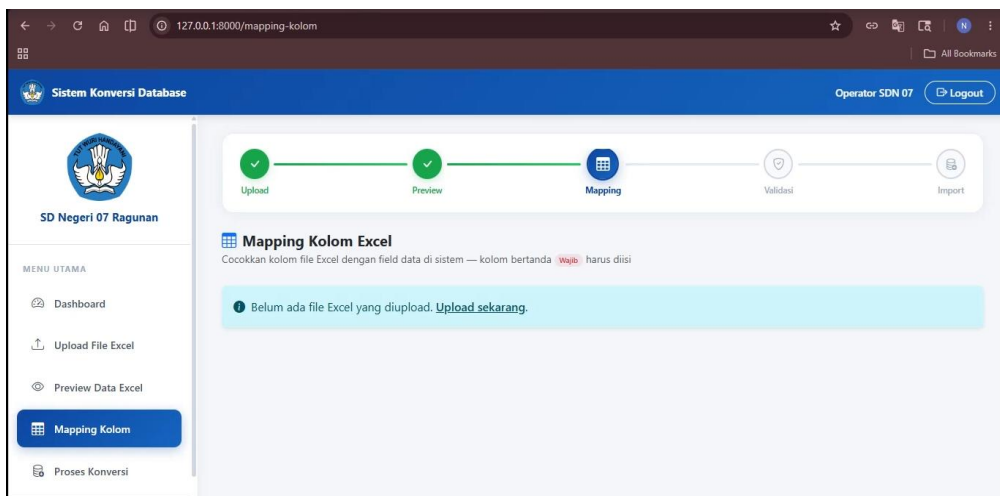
127.0.0.1:8000/mapping-kolom

All Bookmarks

Sistem Konversi Database

Operator SDN 07

Logout

SD Negeri 07 Ragunan

MENU UTAMA

Dashboard

Upload File Excel

Preview Data Excel

Mapping Kolom

Proses Konversi

Upload

Preview

Mapping

Validasi

Import

Mapping Kolom Excel

Cocokkan kolom file Excel dengan field data di sistem — kolom bertanda Wajib harus diisi

Belum ada file Excel yang diupload. Upload sekarang.